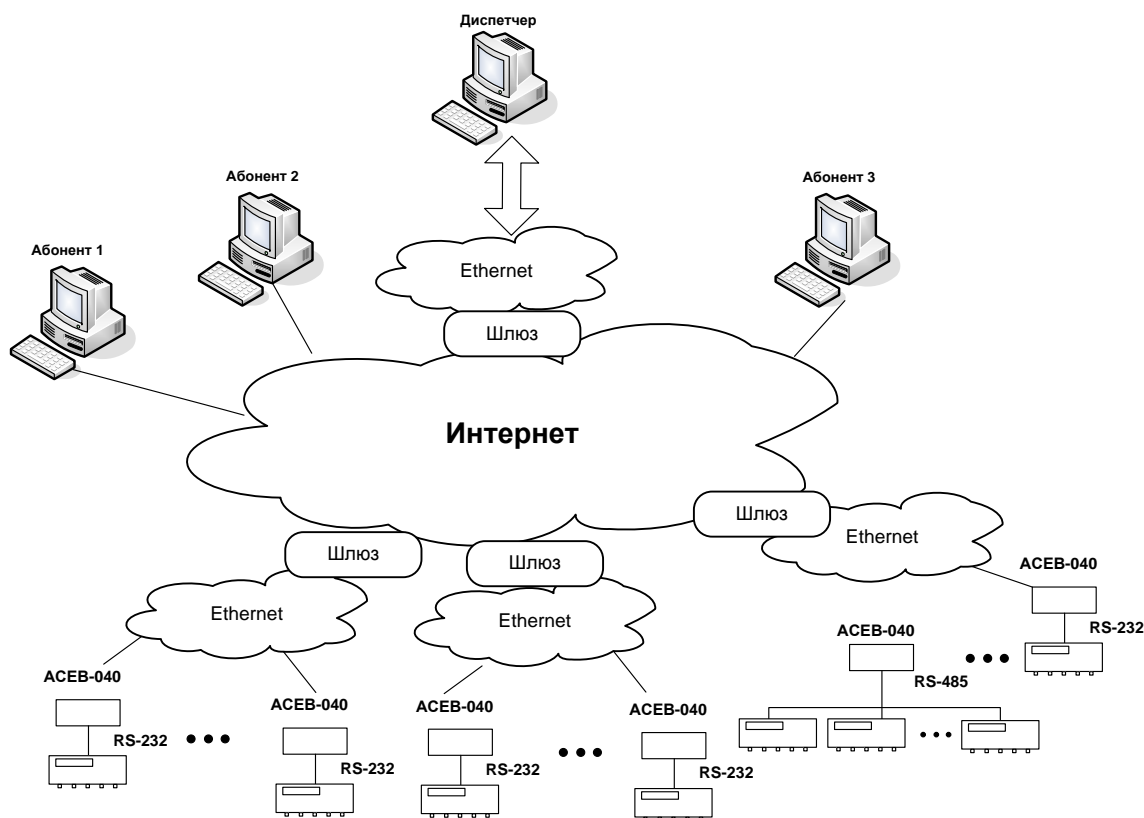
Диспетчер

Абонент 2

Абонент 3

Абонент 1

Ethernet

Шлюз

Интернет

Шлюз

Ethernet

Шлюз

Шлюз

ACEB-040

Ethernet

Ethernet

RS-232

ACEB-040

ACEB-040

RS-485

ACEB-040

ACEB-040

ACEB-040

RS-232

RS-232

RS-232

RS-232